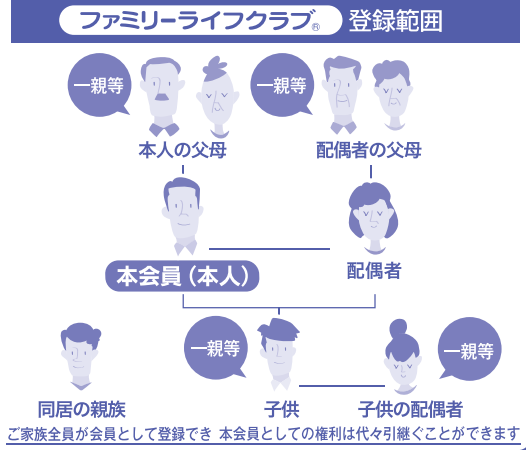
ファミリーライフクラブ® 登録範囲

一親等

一親等

本人の父母

配偶者の父母

本会員（本人）

配偶者

一親等

一親等

同居の親族

子供

子供の配偶者

ご家族全員が会員として登録でき 本会員としての権利は代々引継ぐことができます